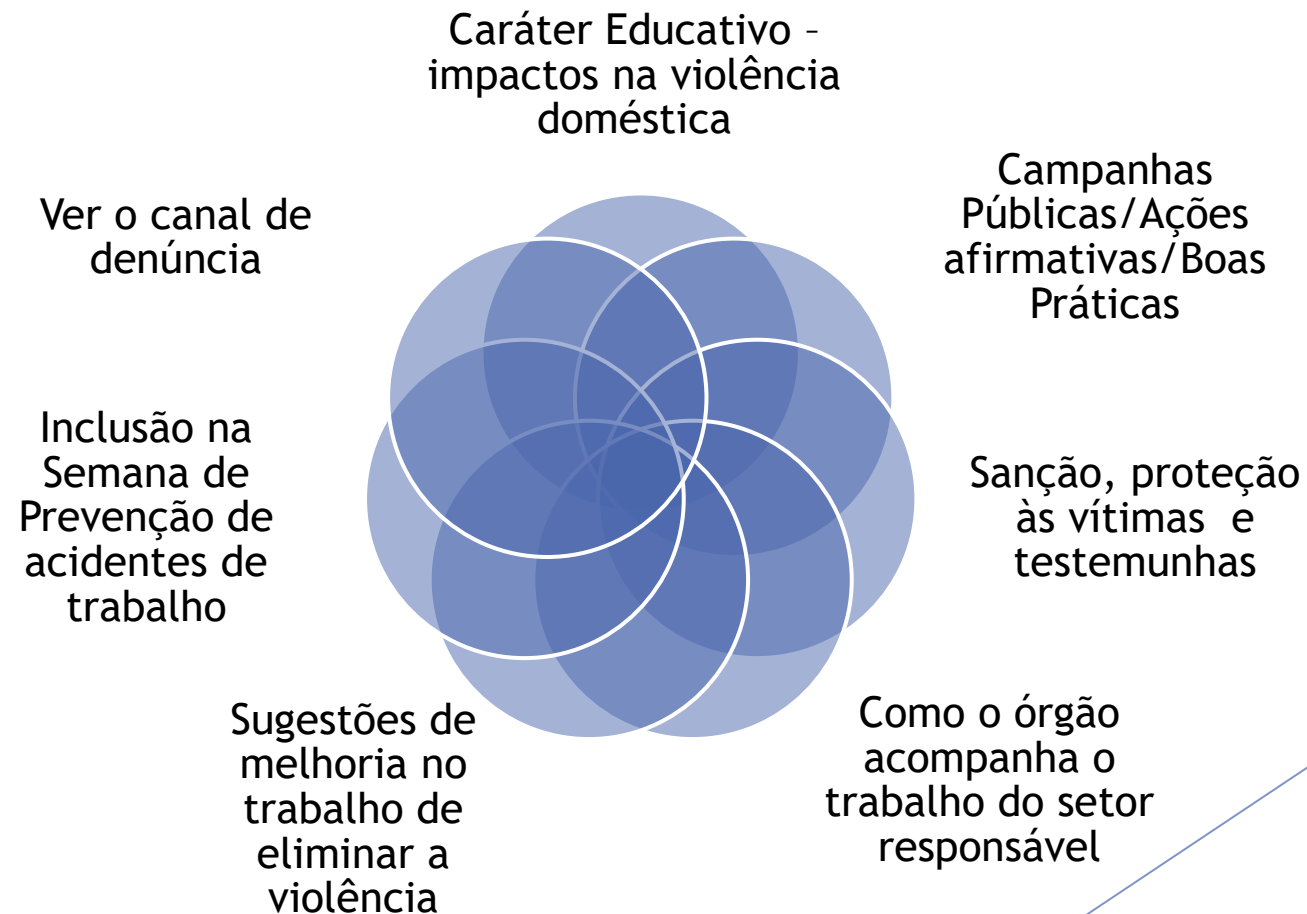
Caráter Educativo – impactos na violência doméstica

Campanhas Públicas/Ações afirmativas/Boas Práticas

Sanção, proteção às vítimas e testemunhas

Como o órgão acompanha o trabalho do setor responsável

Sugestões de melhoria no trabalho de eliminar a violência

Inclusão na Semana de Prevenção de acidentes de trabalho

Ver o canal de denúncia